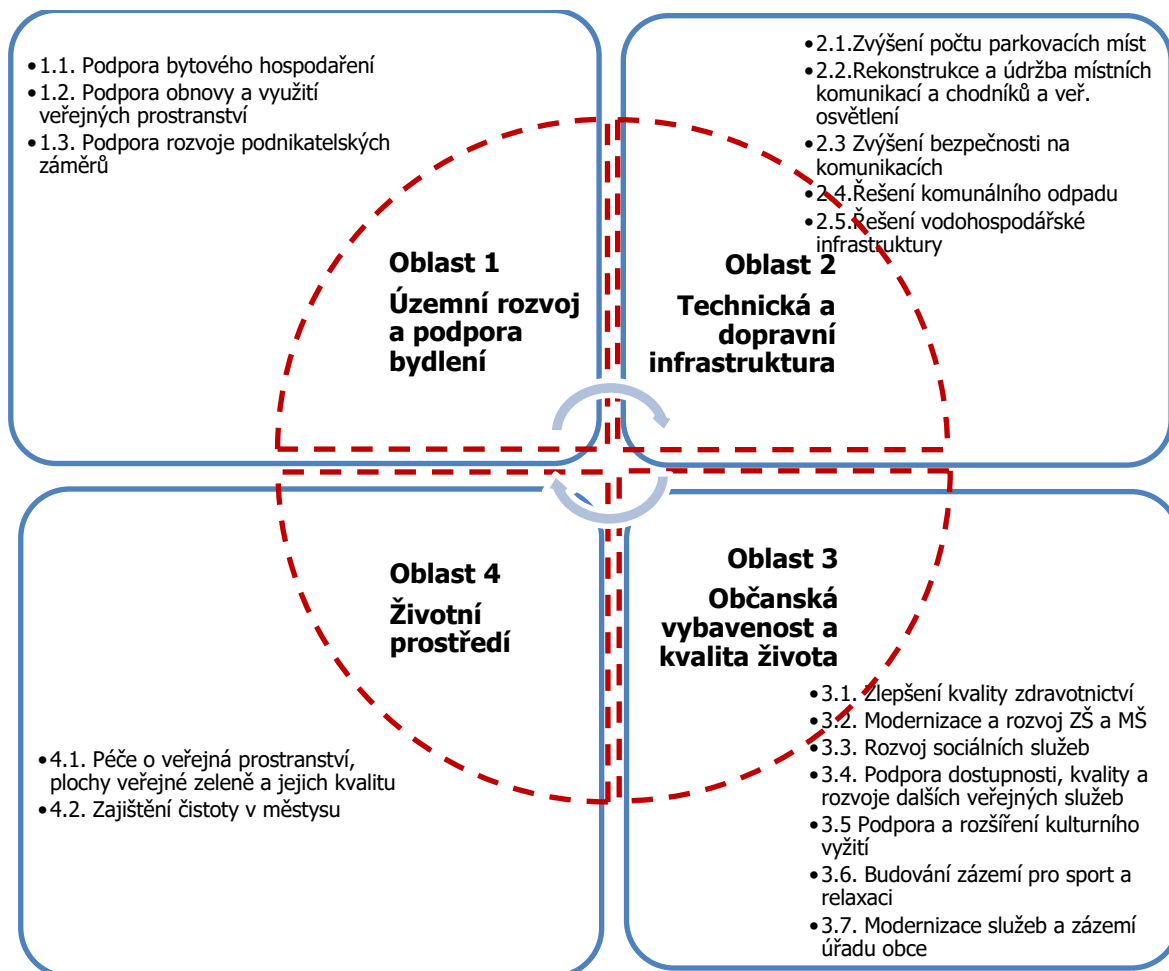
•1.1. Podpora bytového hospodaření
•1.2. Podpora obnovy a využití veřejných prostranství
•1.3. Podpora rozvoje podnikatelských záměrů

•2.1.Zvýšení počtu parkovacích míst
•2.2.Rekonstrukce a údržba místních komunikací a chodníků a veř. osvětlení
•2.3 Zvýšení bezpečnosti na komunikacích
•2.4.Řešení komunálního odpadu
•2.5.Řešení vodohospodářské infrastruktury

Oblast 1
Územní rozvoj a podpora bydlení

Oblast 2
Technická a dopravní infrastruktura

Oblast 4
Životní prostředí

Oblast 3
Občanská vybavenost a kvalita života

•3.1. Zlepšení kvality zdravotnictví
•3.2. Modernizace a rozvoj ZŠ a MŠ
•3.3. Rozvoj sociálních služeb
•3.4. Podpora dostupnosti, kvality a rozvoje dalších veřejných služeb
•3.5 Podpora a rozšíření kulturního vyžití
•3.6. Budování zázemí pro sport a relaxaci
•3.7. Modernizace služeb a zázemí úřadu obce

•4.1. Péče o veřejná prostranství, plochy veřejné zeleně a jejich kvalitu
•4.2. Zajištění čistoty v městysu